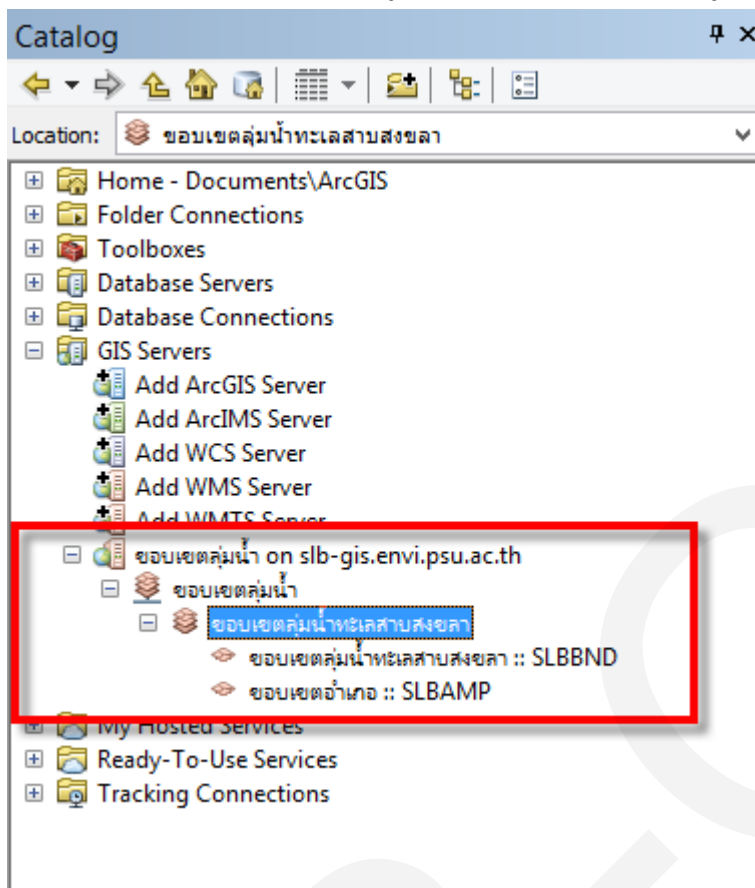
Catalog

Location: ขอบเขตลุ่มน้ำทะเลสาบสงขลา

Home - Documents\ArcGIS
Folder Connections
Toolboxes
Database Servers
Database Connections
GIS Servers
Add ArcGIS Server
Add ArcIMS Server
Add WCS Server
Add WMS Server
Add WMTS Server
ขอบเขตลุ่มน้ำ on slb-gis.envi.psu.ac.th
ขอบเขตลุ่มน้ำ
ขอบเขตลุ่มน้ำทะเลสาบสงขลา
ขอบเขตลุ่มน้ำทะเลสาบสงขลา :: SLBBND
ขอบเขตอำเภอ :: SLBAMP
My Hosted Services
Ready-To-Use Services
Tracking Connections